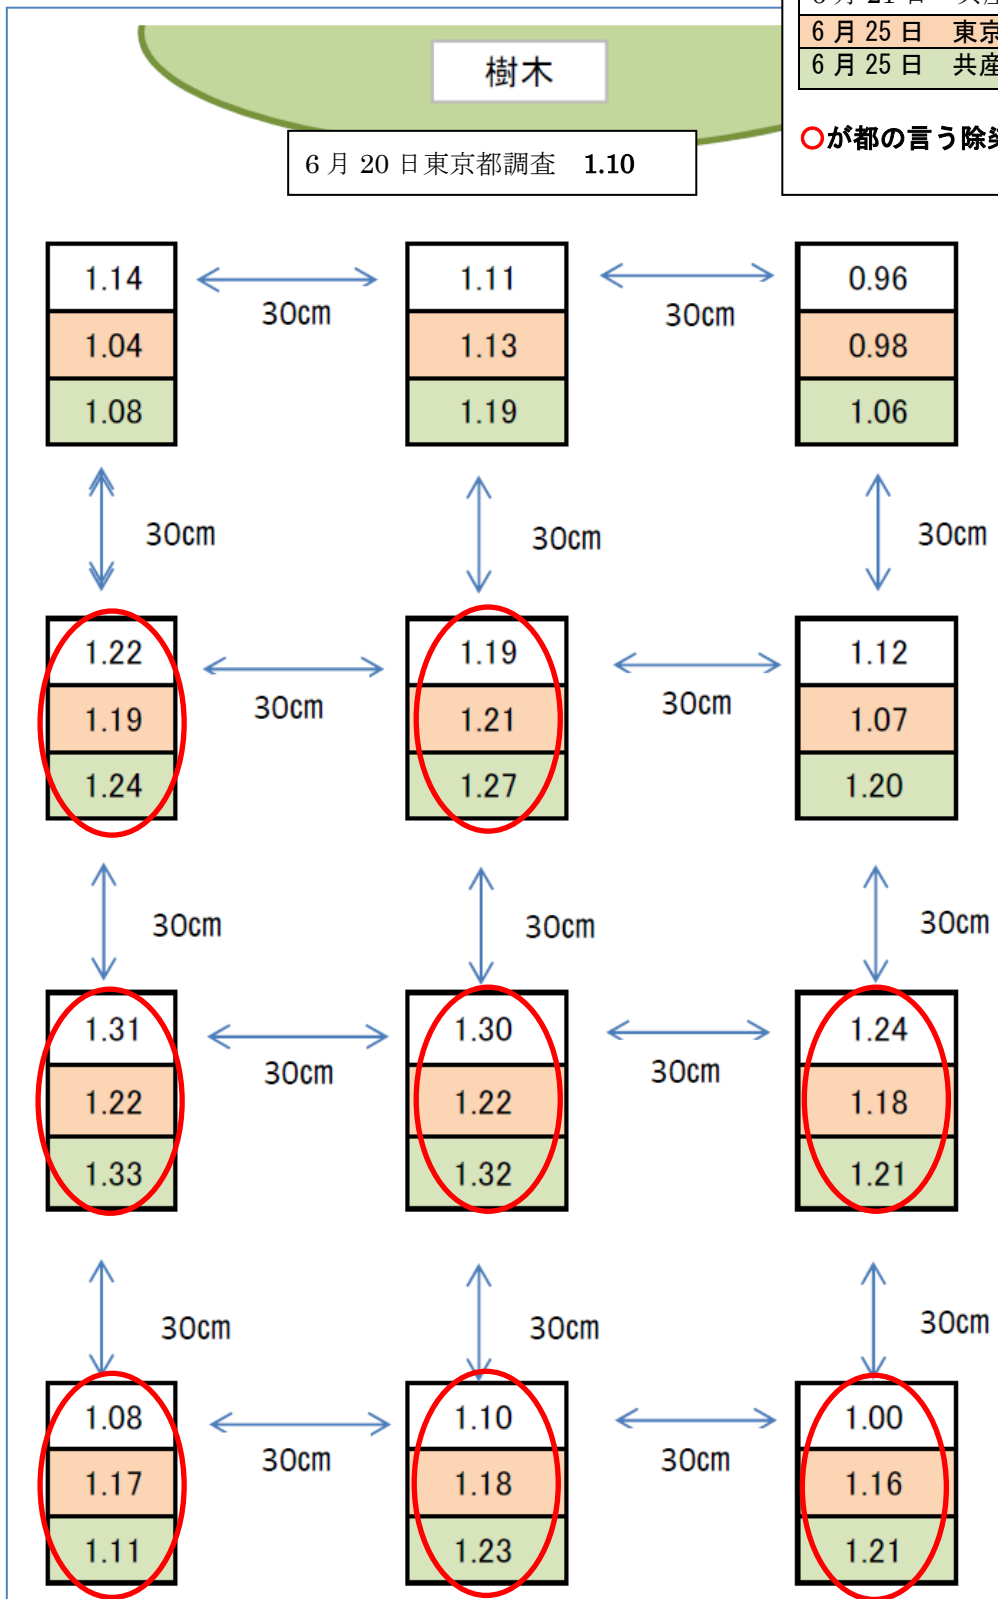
6 月 21 日 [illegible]
6 月 25 日 東京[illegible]
6 月 25 日 共産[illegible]

○が都の言う除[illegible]

樹木

6 月 20 日東京都調査 1.10

| 1.14 |
|---|
| 1.04 |
| 1.08 |

30cm

| 1.11 |
|---|
| 1.13 |
| 1.19 |

30cm

| 0.96 |
|---|
| 0.98 |
| 1.06 |

30cm

30cm

30cm

| 1.22 |
|---|
| 1.19 |
| 1.24 |

30cm

| 1.19 |
|---|
| 1.21 |
| 1.27 |

30cm

| 1.12 |
|---|
| 1.07 |
| 1.20 |

30cm

30cm

30cm

| 1.31 |
|---|
| 1.22 |
| 1.33 |

30cm

| 1.30 |
|---|
| 1.22 |
| 1.32 |

30cm

| 1.24 |
|---|
| 1.18 |
| 1.21 |

30cm

30cm

30cm

| 1.08 |
|---|
| 1.17 |
| 1.11 |

30cm

| 1.10 |
|---|
| 1.18 |
| 1.23 |

30cm

| 1.00 |
|---|
| 1.16 |
| 1.21 |